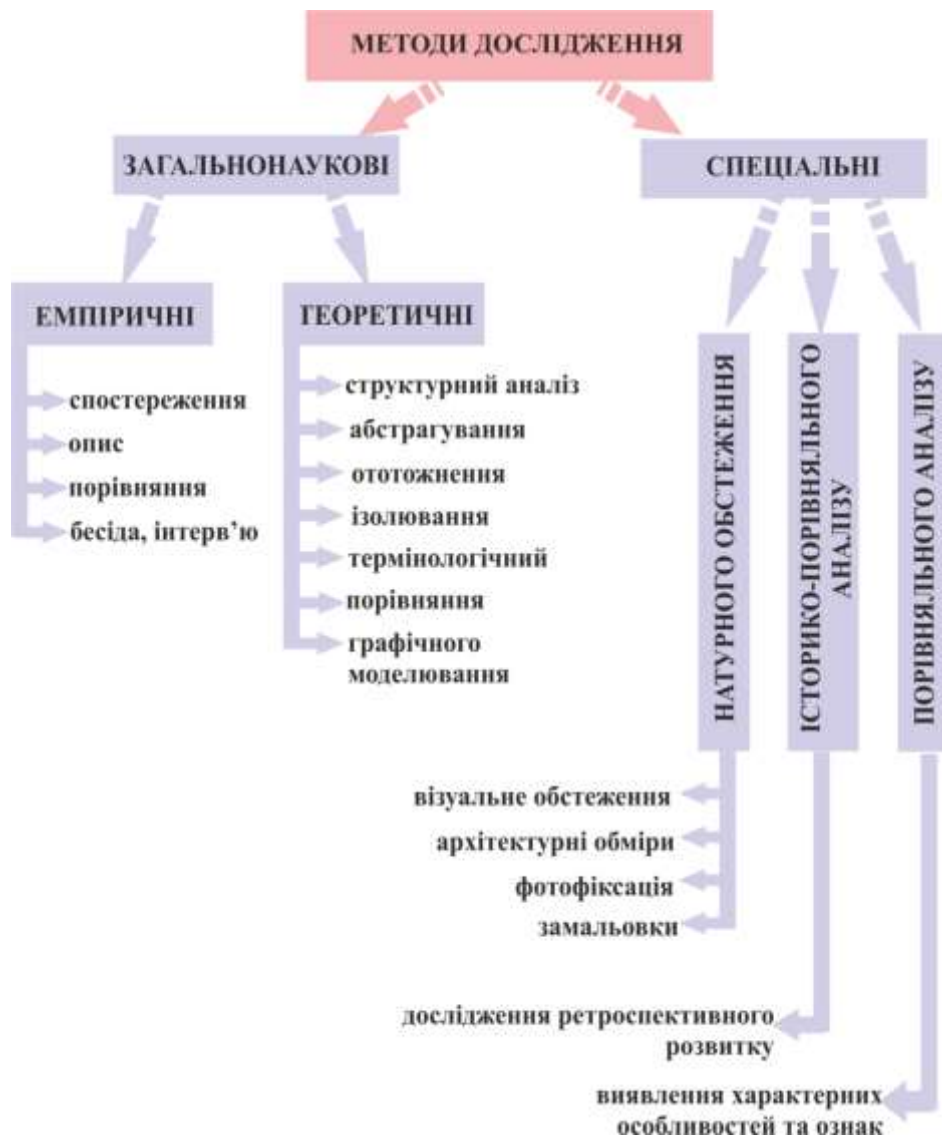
МЕТОДИ ДОСЛІДЖЕННЯ

ЗАГАЛЬНОНАУКОВІ

СПЕЦІАЛЬНІ

ЕМПІРИЧНІ

спостереження
опис
порівняння
бесіда, інтерв'ю

ТЕОРЕТИЧНІ

структурний аналіз
абстрагування
ототожнення
ізолювання
термінологічний
порівняння
графічного моделювання

НАТУРНОГО ОБСТЕЖЕННЯ

ІСТОРИКО-ПОРІВНЯЛЬНОГО АНАЛІЗУ

ПОРІВНЯЛЬНОГО АНАЛІЗУ

візуальне обстеження
архітектурні обміри
фотофіксація
замальовки

дослідження ретроспективного розвитку

виявлення характерних особливостей та ознак